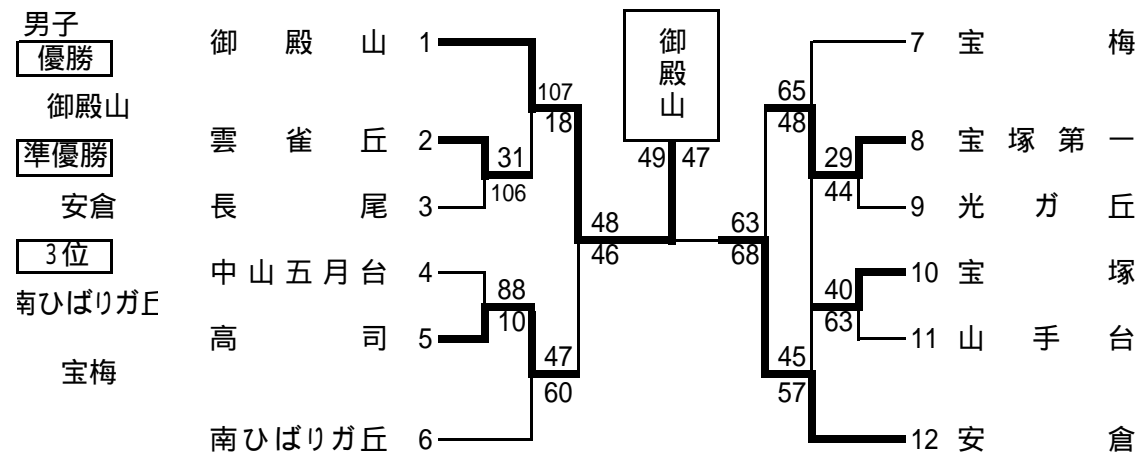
男子
優勝
御殿山
準優勝
安倉
3位
南ひばりガ丘
宝梅

御殿山 1
雲雀丘 2
長尾 3
中山五月台 4
高司 5
南ひばりガ丘 6

107
18
31
106
88
10
47
60
48
46

御殿山
49 47

63
68
65
48
29
44
40
63
45
57

7 宝梅
8 宝塚第一
9 光ガ丘
10 宝塚
11 山手台
12 安倉